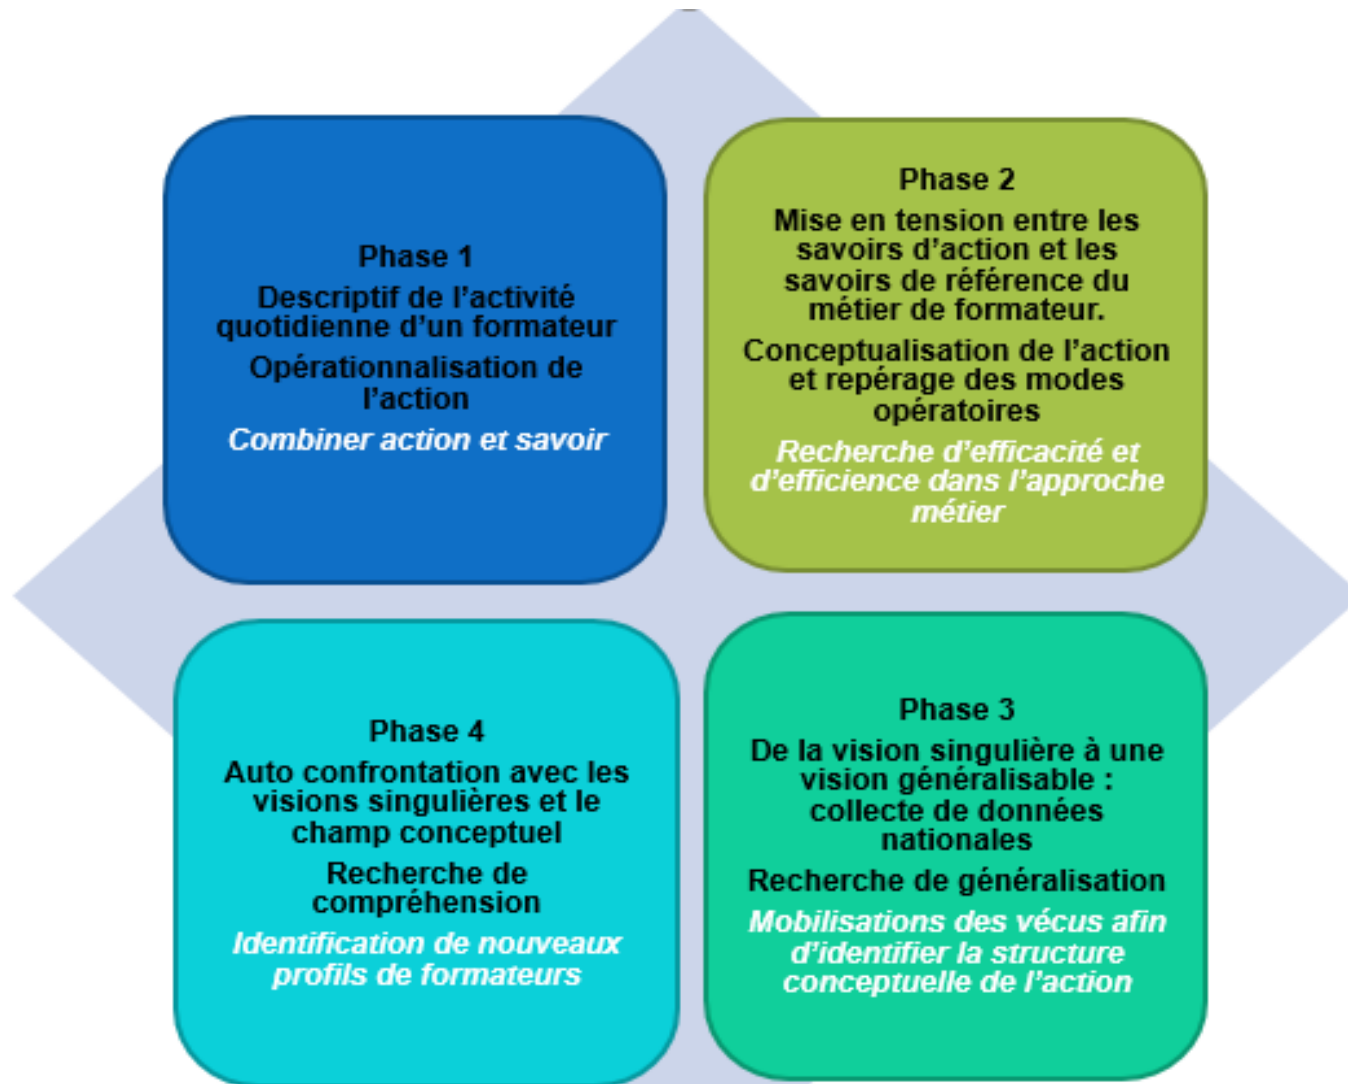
Phase 1
Descriptif de l'activité quotidienne d'un formateur
Opérationnalisation de l'action
Combiner action et savoir

Phase 2
Mise en tension entre les savoirs d'action et les savoirs de référence du métier de formateur.
Conceptualisation de l'action et repérage des modes opératoires
Recherche d'efficacité et d'efficience dans l'approche métier

Phase 4
Auto confrontation avec les visions singulières et le champ conceptuel
Recherche de compréhension
Identification de nouveaux profils de formateurs

Phase 3
De la vision singulière à une vision généralisable : collecte de données nationales
Recherche de généralisation
Mobilisations des vécus afin d'identifier la structure conceptuelle de l'action